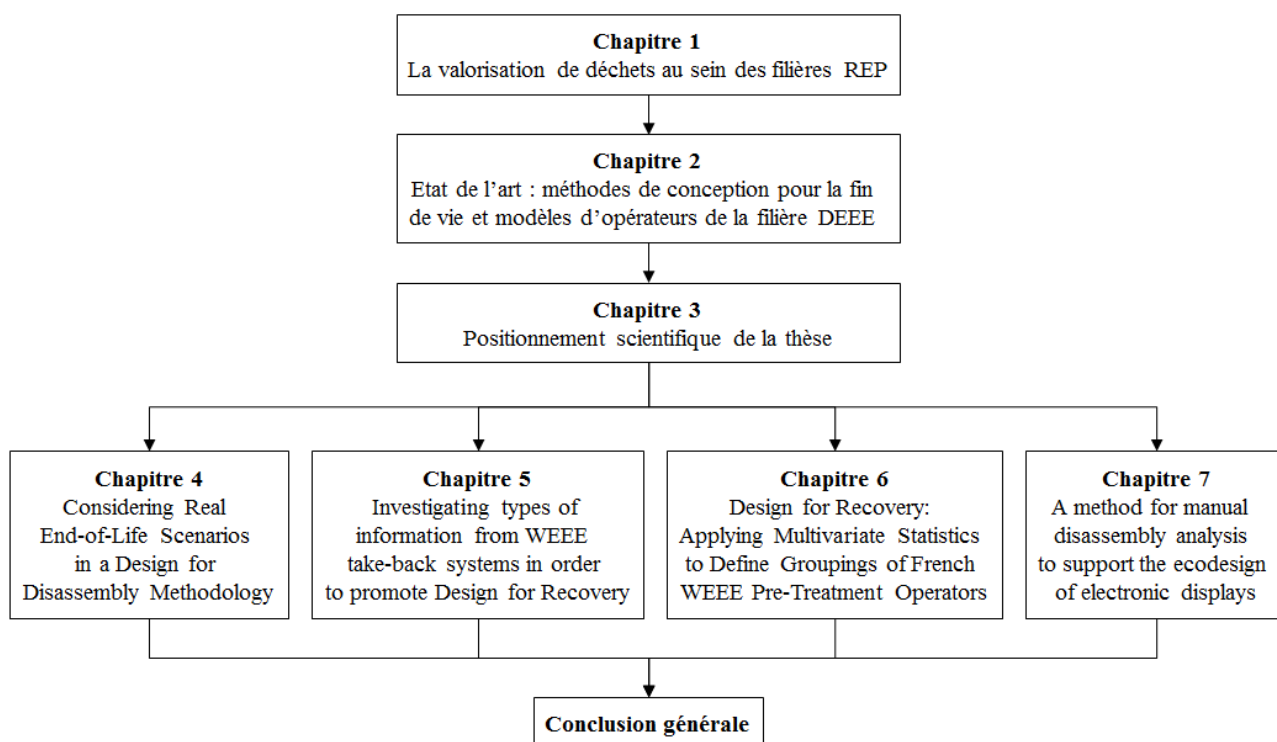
**Chapitre 1**
La valorisation de déchets au sein des filières REP

**Chapitre 2**
Etat de l'art : méthodes de conception pour la fin de vie et modèles d'opérateurs de la filière DEEE

**Chapitre 3**
Positionnement scientifique de la thèse

**Chapitre 4**
Considering Real End-of-Life Scenarios in a Design for Disassembly Methodology

**Chapitre 5**
Investigating types of information from WEEE take-back systems in order to promote Design for Recovery

**Chapitre 6**
Design for Recovery: Applying Multivariate Statistics to Define Groupings of French WEEE Pre-Treatment Operators

**Chapitre 7**
A method for manual disassembly analysis to support the ecodesign of electronic displays

**Conclusion générale**